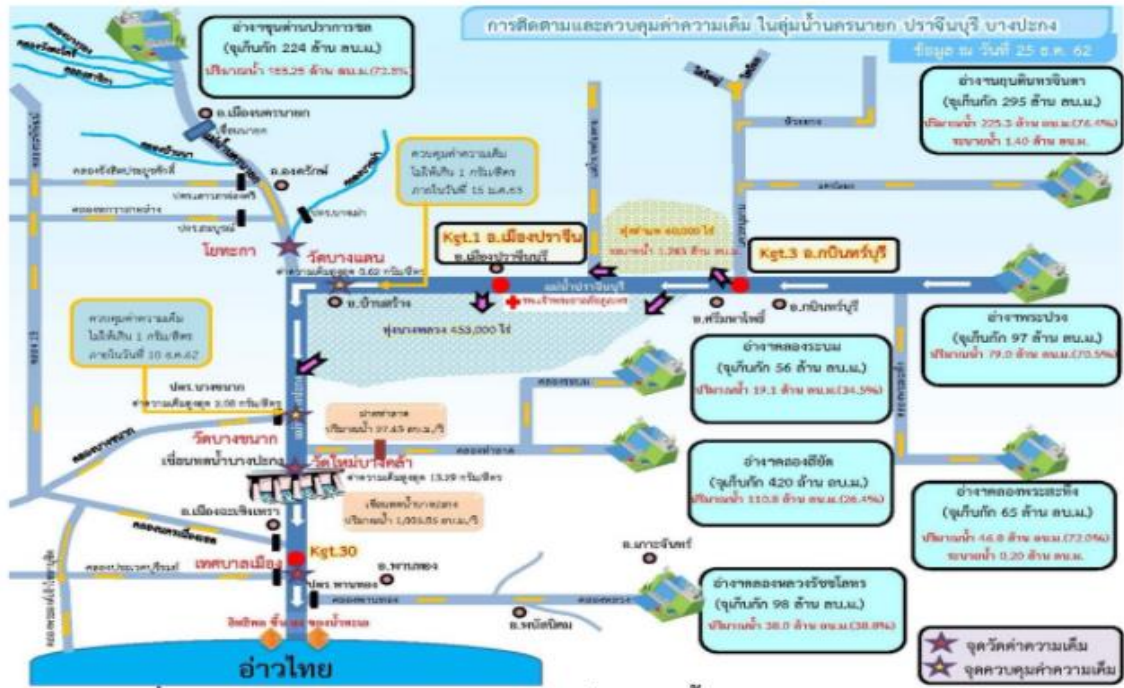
การติดตามและควบคุมค่าความเค็ม ในลุ่มน้ำนครนายก ปราจีนบุรี บางปะกง
ข้อมูล ณ วันที่ 25 ธ.ค. 62

อ่างฯขุนด่านปราการชล (ความจุ 224 ล้าน ลบ.ม.) ปริมาณน้ำ 163.25 ล้าน ลบ.ม.(72.8%)

อ่างฯแควน้อยบำรุงแดน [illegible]

อ่างฯนฤบดินทรจินดา (ความจุ 295 ล้าน ลบ.ม.) ปริมาณน้ำ 225.3 ล้าน ลบ.ม.(76.4%) ระบายน้ำ 1.40 ล้าน ลบ.ม.

ควบคุมค่าความเค็ม ไม่ให้เกิน 1 กรัม/ลิตร ภายในวันที่ 15 ม.ค.63

อ.เมืองนครนายก
อ.องครักษ์
คลองรังสิตประยูรศักดิ์
ปตร.บางแตน
ปตร.สมบูรณ์
โยทะกา
วัดบางแตน
ค่าความเค็มสูงสุด 0.62 กรัม/ลิตร

Kgt.1 อ.เมืองปราจีน
อ.เมืองปราจีนบุรี
Kgt.3 อ.กบินทร์บุรี
แม่น้ำปราจีนบุรี
อ.บ้านสร้าง
อ.ศรีมหาโพธิ์
อ.กบินทร์บุรี
ทุ่งบางพลวง 453,000 ไร่
ทุ่งศาลาแดง 40,000 ไร่

อ่างฯพระปรง (ความจุ 97 ล้าน ลบ.ม.) ปริมาณน้ำ 79.0 ล้าน ลบ.ม.(70.5%)

ควบคุมค่าความเค็ม ไม่ให้เกิน 1 กรัม/ลิตร ภายในวันที่ 30 ธ.ค.62

อ่างฯคลองระบม (ความจุ 56 ล้าน ลบ.ม.) ปริมาณน้ำ 19.3 ล้าน ลบ.ม.(34.5%)

ปตร.บางขนาก
ค่าความเค็มสูงสุด 3.08 กรัม/ลิตร
วัดบางขนาก
เขื่อนทดน้ำบางปะกง
วัดใหม่บางคล้า
ค่าความเค็มสูงสุด 13.29 กรัม/ลิตร
เขื่อนทดน้ำบางปะกง ปริมาณน้ำ 1,003.85 ลบ.ม./วิ
คลองท่าลาด

อ่างฯคลองสียัด (ความจุ 420 ล้าน ลบ.ม.) ปริมาณน้ำ 110.8 ล้าน ลบ.ม.(26.4%)

อ่างฯคลองพระสะทึง (ความจุ 65 ล้าน ลบ.ม.) ปริมาณน้ำ 46.8 ล้าน ลบ.ม.(72.0%) ระบายน้ำ 0.20 ล้าน ลบ.ม.

อ.เมืองฉะเชิงเทรา
เทศบาลเมือง
Kgt.30
ปตร.พานทอง
อ.พานทอง
อ.เกาะจันทร์
อ.บ้านบึง

อ่างฯคลองหลวงรัชชโลทร (ความจุ 98 ล้าน ลบ.ม.) ปริมาณน้ำ 38.0 ล้าน ลบ.ม.(38.8%)

อ่าวไทย

จุดวัดค่าความเค็ม
จุดควบคุมค่าความเค็ม